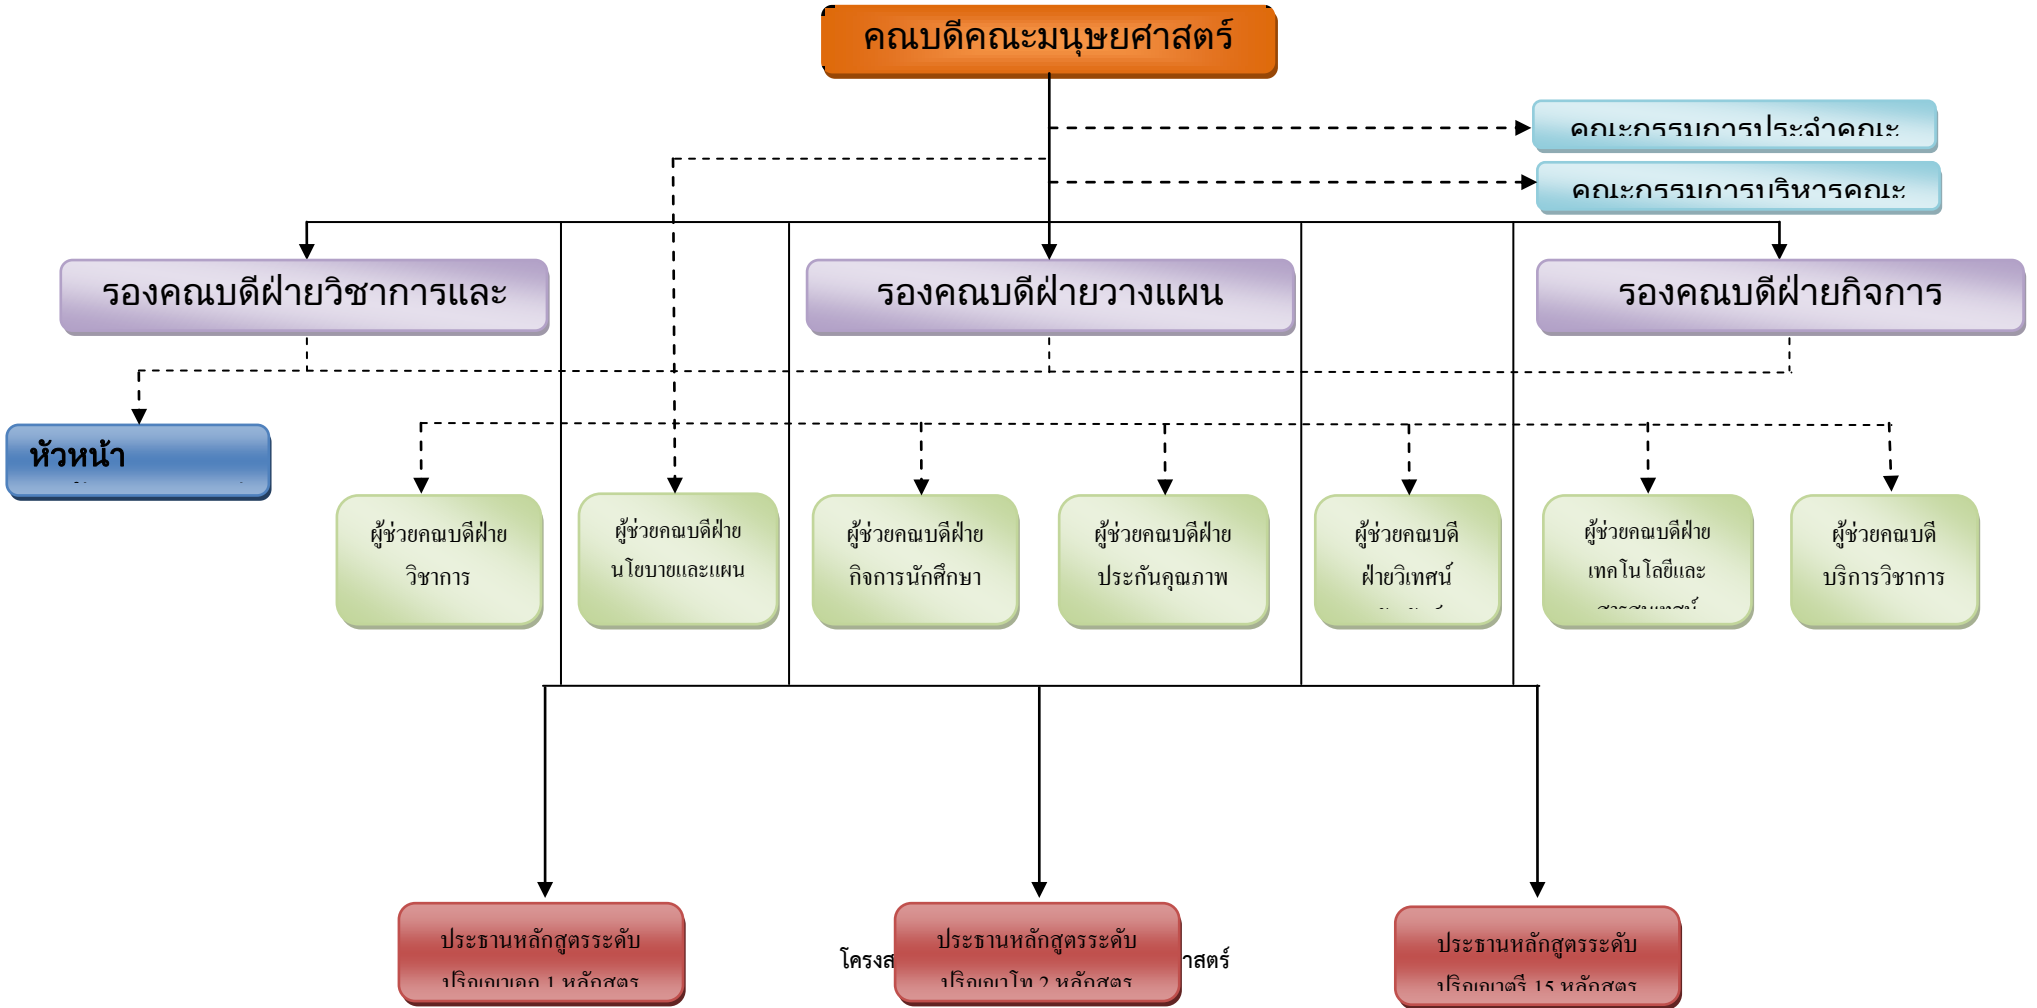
คณบดีคณะมนุษยศาสตร์

คณะกรรมการประจำคณะ

คณะกรรมการบริหารคณะ

รองคณบดีฝ่ายวิชาการและ

รองคณบดีฝ่ายวางแผน

รองคณบดีฝ่ายกิจการ

หัวหน้า

ผู้ช่วยคณบดีฝ่ายวิชาการ

ผู้ช่วยคณบดีฝ่ายนโยบายและแผน

ผู้ช่วยคณบดีฝ่ายกิจการนักศึกษา

ผู้ช่วยคณบดีฝ่ายประกันคุณภาพ

ผู้ช่วยคณบดีฝ่ายวิเทศน์

ผู้ช่วยคณบดีฝ่ายเทคโนโลยีและ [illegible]

ผู้ช่วยคณบดีบริการวิชาการ

ประธานหลักสูตรระดับปริญญาเอก 1 หลักสูตร

โครงส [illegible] ประธานหลักสูตรระดับปริญญาโท 2 หลักสูตร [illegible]าสตร์

ประธานหลักสูตรระดับปริญญาตรี 15 หลักสูตร